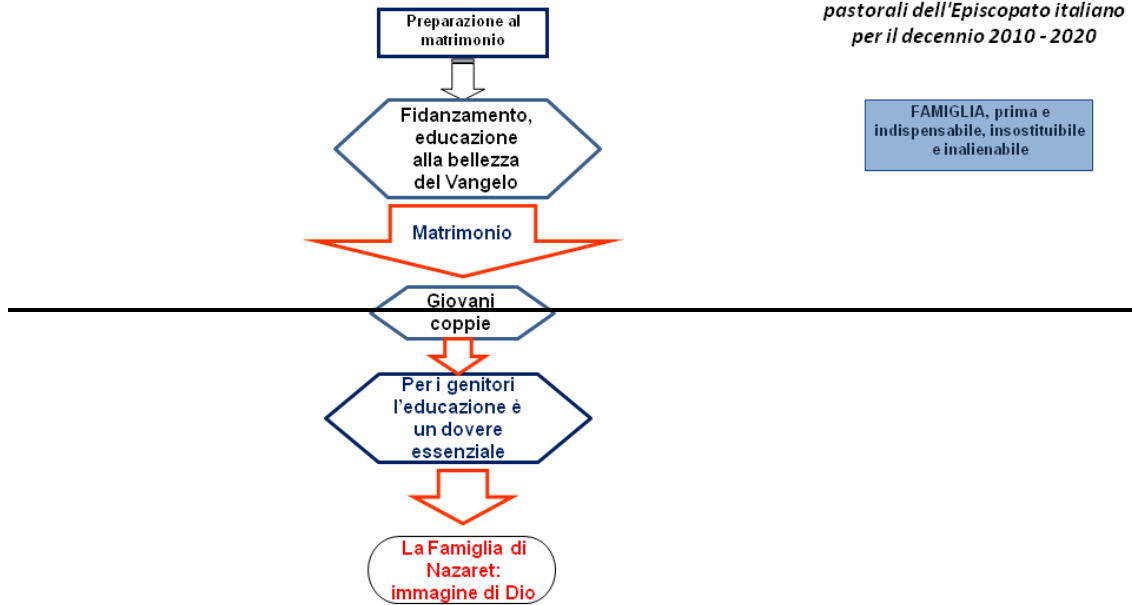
pastorali dell'Episcopato italiano per il decennio 2010 - 2020

Preparazione al matrimonio

Fidanzamento, educazione alla bellezza del Vangelo

FAMIGLIA, prima e indispensabile, insostituibile e inalienabile

Matrimonio

Giovani coppie

Per i genitori l'educazione è un dovere essenziale

La Famiglia di Nazaret: immagine di Dio